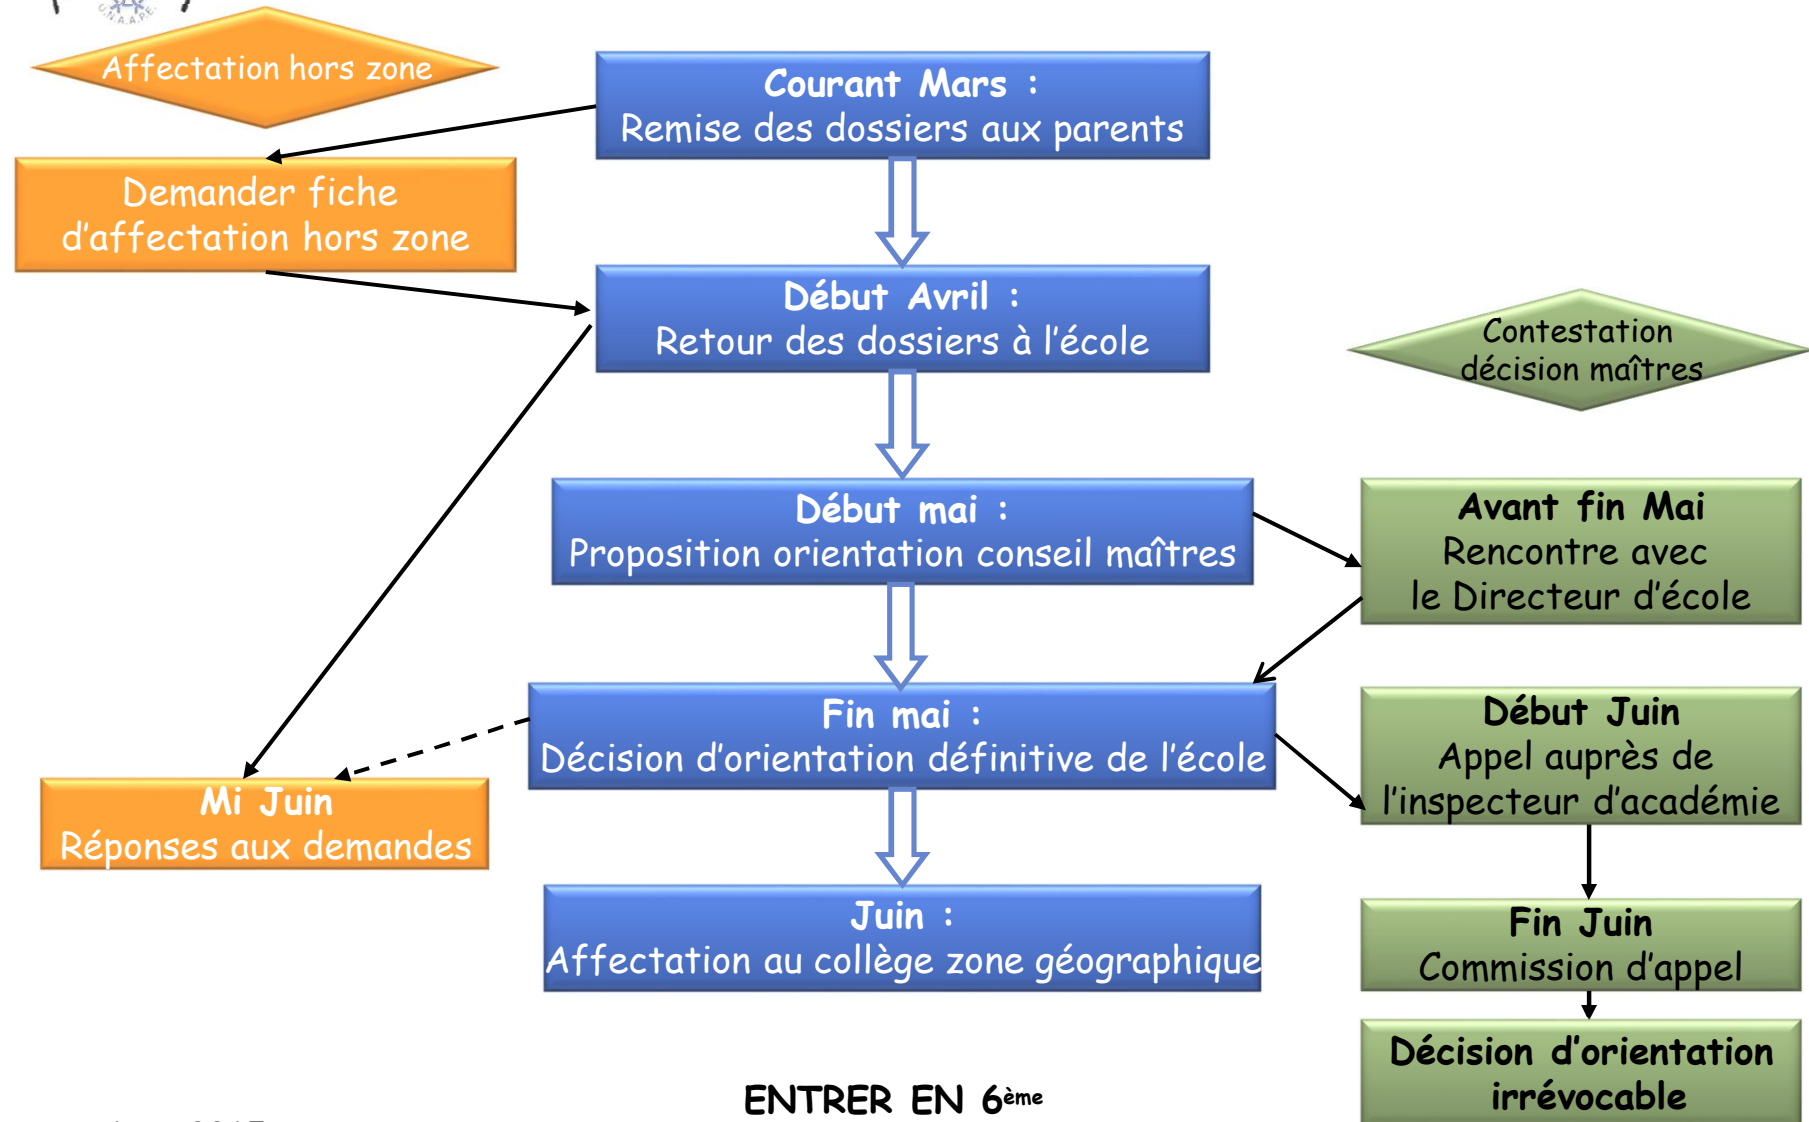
Affectation hors zone

Courant Mars :
Remise des dossiers aux parents

Demander fiche d'affectation hors zone

Début Avril :
Retour des dossiers à l'école

Contestation décision maîtres

Début mai :
Proposition orientation conseil maîtres

Avant fin Mai
Rencontre avec le Directeur d'école

Fin mai :
Décision d'orientation définitive de l'école

Mi Juin
Réponses aux demandes

Début Juin
Appel auprès de l'inspecteur d'académie

Juin :
Affectation au collège zone géographique

Fin Juin
Commission d'appel

Décision d'orientation irrévocable

ENTRER EN 6$^{ème}$